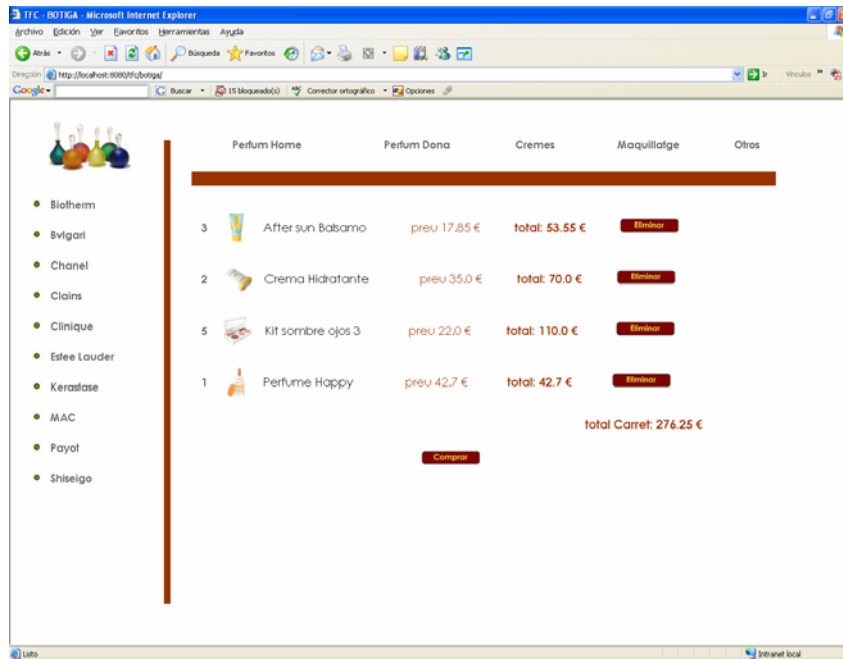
TFC - BOTIGA - Microsoft Internet Explorer

Archivo Edición Ver Favoritos Herramientas Ayuda

Atrás Búsqueda Favoritos

Dirección http://localhost:8080/tfc/botiga/ Ir Vínculos

Google Buscar 15 bloqueado(s) Corrector ortográfico Opciones

Perfum Home Perfum Dona Cremes Maquillatge Otros

Biotherm

Bvlgari

Chanel

Clains

Clinique

Estee Lauder

Kerastase

MAC

Payot

Shiseigo

| 3 | After sun Balsamo | preu 17,85 € | total: 53.55 € | Eliminar |
|---|---|---|---|---|
| 2 | Crema Hidratante | preu 35,0 € | total: 70.0 € | Eliminar |
| 5 | Kit sombre ojos 3 | preu 22,0 € | total: 110.0 € | Eliminar |
| 1 | Perfume Happy | preu 42,7 € | total: 42,7 € | Eliminar |

total Carret: 276.25 €

Comprar

Listo

Intranet local